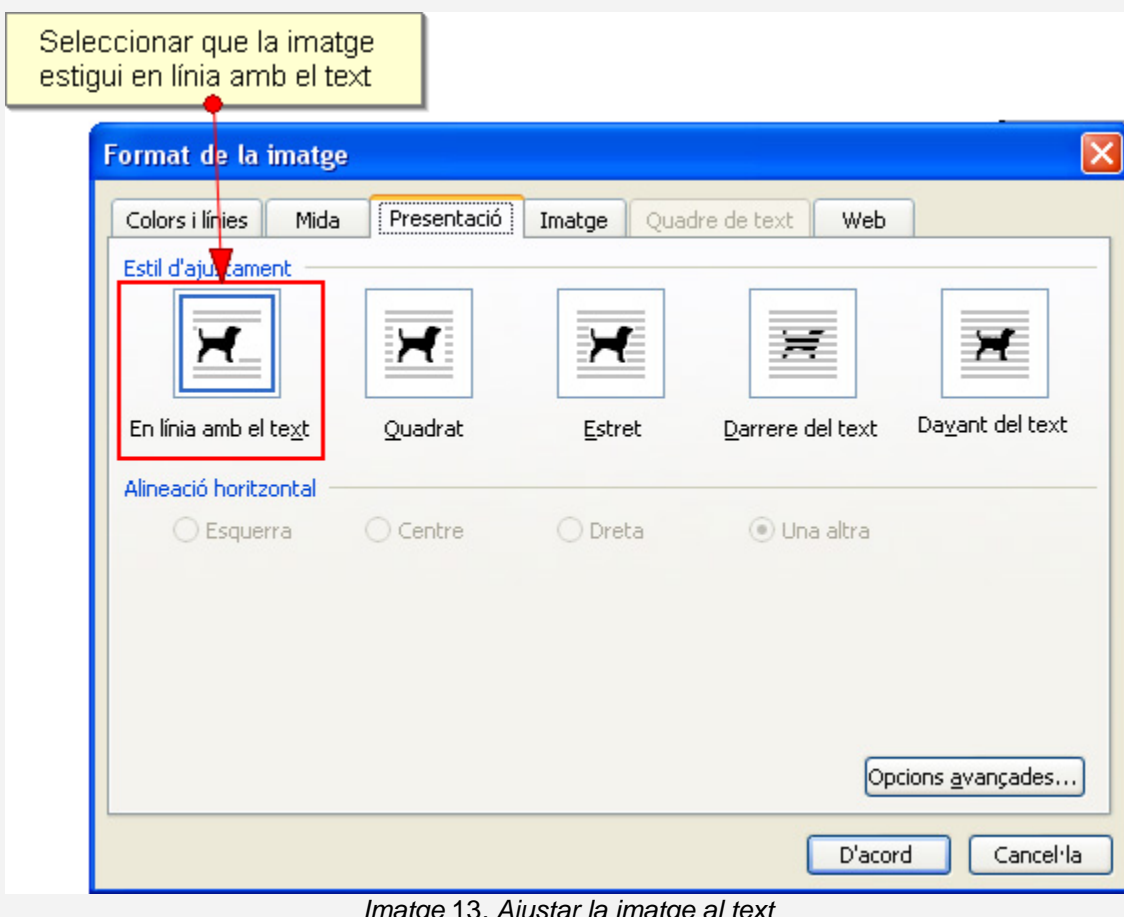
Seleccionar que la imatge estigui en línia amb el text

Format de la imatge

Colors i línies
Mida
Presentació
Imatge
Quadre de text
Web

Estil d'ajustament

En línia amb el text
Quadrat
Estret
Darrere del text
Davant del text

Alineació horitzontal

Esquerra
Centre
Dreta
Una altra

Opcions avançades...

D'acord
Cancel·la

Imatge 13. Ajustar la imatge al text